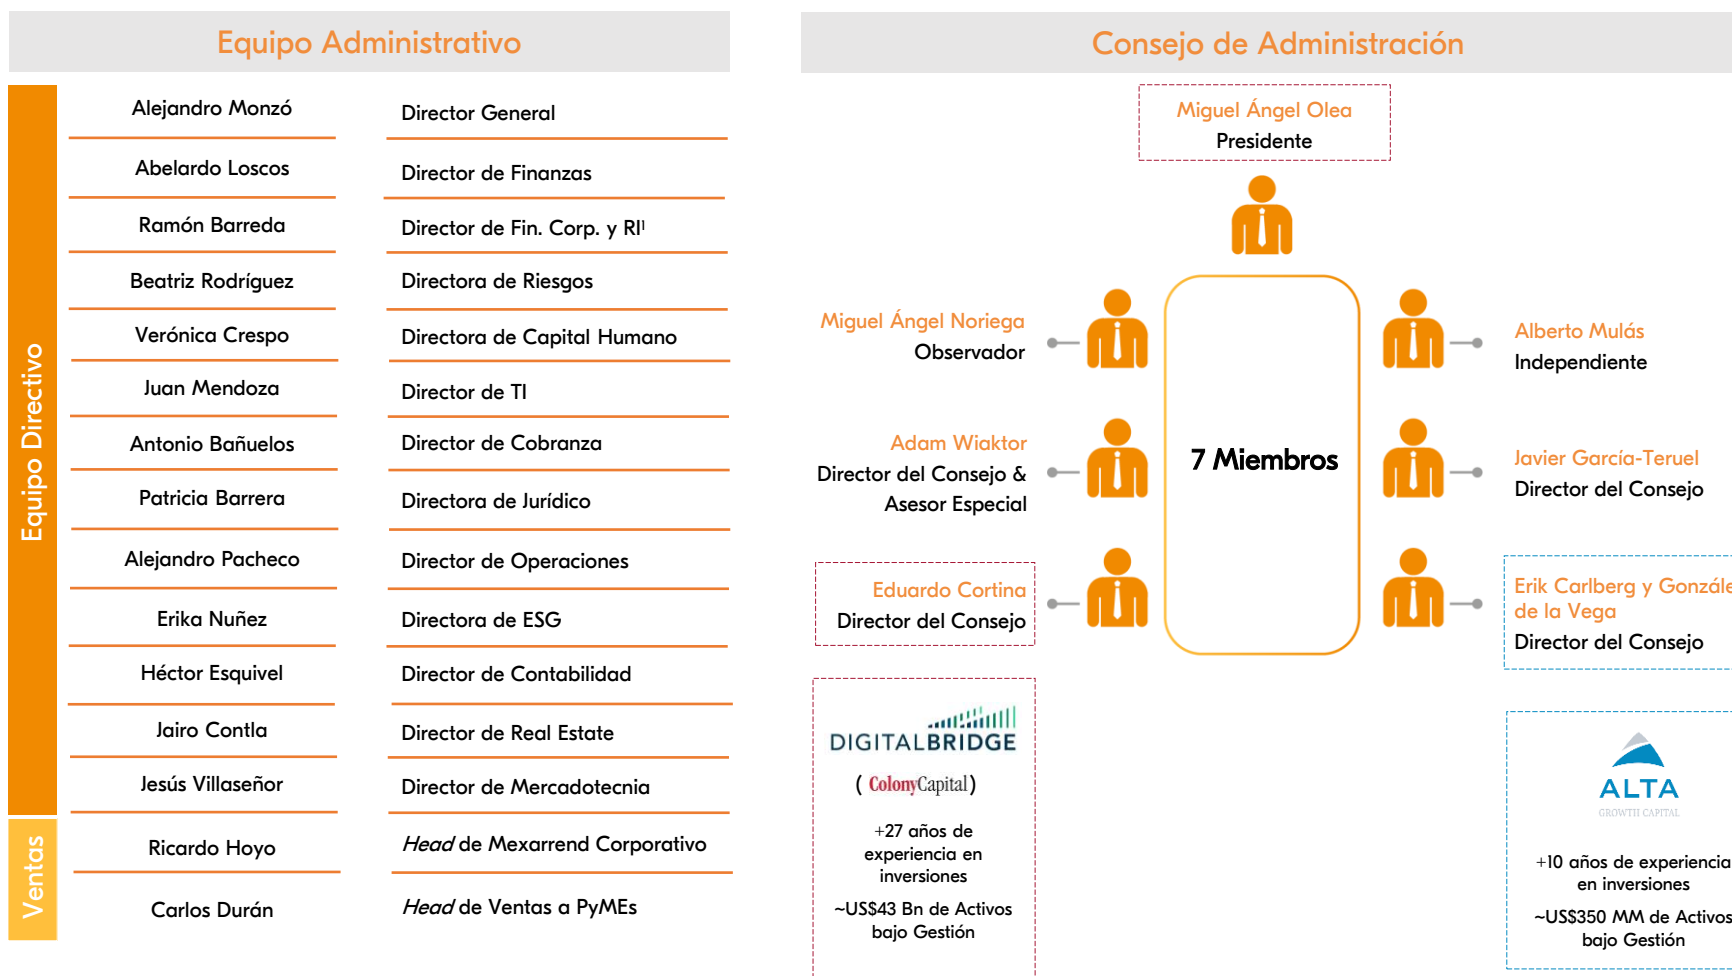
Equipo Administrativo

Equipo Directivo

| | |
|---|---|
| Alejandro Monzó | Director General |
| Abelardo Loscos | Director de Finanzas |
| Ramón Barreda | Director de Fin. Corp. y RI¹ |
| Beatriz Rodríguez | Directora de Riesgos |
| Verónica Crespo | Directora de Capital Humano |
| Juan Mendoza | Director de TI |
| Antonio Bañuelos | Director de Cobranza |
| Patricia Barrera | Directora de Jurídico |
| Alejandro Pacheco | Director de Operaciones |
| Erika Nuñez | Directora de ESG |
| Héctor Esquivel | Director de Contabilidad |
| Jairo Contla | Director de Real Estate |
| Jesús Villaseñor | Director de Mercadotecnia |

Ventas

| | |
|---|---|
| Ricardo Hoyo | *Head* de Mexarrend Corporativo |
| Carlos Durán | *Head* de Ventas a PyMEs |

Consejo de Administración

Miguel Ángel Olea
Presidente

7 Miembros

Miguel Ángel Noriega
Observador

Adam Wiaktor
Director del Consejo & Asesor Especial

Eduardo Cortina
Director del Consejo

Alberto Mulás
Independiente

Javier García-Teruel
Director del Consejo

Erik Carlberg y Gonzále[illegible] de la Vega
Director del Consejo

DIGITALBRIDGE
( ColonyCapital )
+27 años de experiencia en inversiones
~US$43 Bn de Activos bajo Gestión

ALTA
GROWTH CAPITAL
+10 años de experiencia en inversiones
~US$350 MM de Activos bajo Gestión